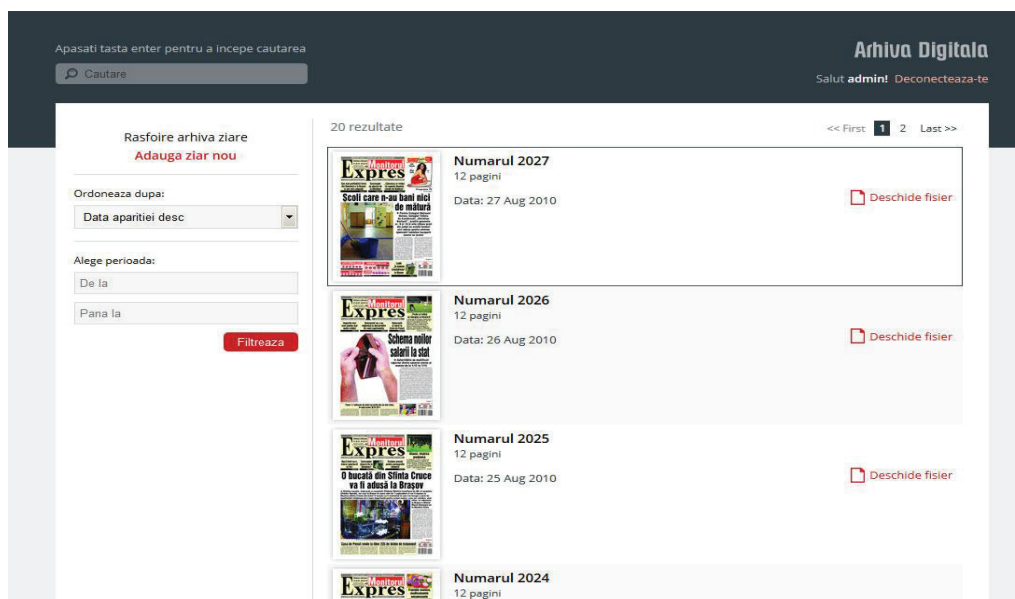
Apasati tasta enter pentru a incepe cautarea

Cautare

Arhiva Digitala

Salut **admin!** Deconecteaza-te

Rasfoire arhiva ziare

Adauga ziar nou

Ordoneaza dupa:

Data aparitiei desc

Alege perioada:

De la

Pana la

Filtreaza

20 rezultate

<< First 1 2 Last >>

Monitorul Expres

Scoli care n-au bani nici de mătură

Numarul 2027

12 pagini

Data: 27 Aug 2010

Deschide fisier

Monitorul Expres

Schema noilor salarii la stat

Numarul 2026

12 pagini

Data: 26 Aug 2010

Deschide fisier

Monitorul Expres

O bucată din Sfînta Cruce va fi adusă la Braşov

Numarul 2025

12 pagini

Data: 25 Aug 2010

Deschide fisier

Monitorul Expres

Numarul 2024

12 pagini